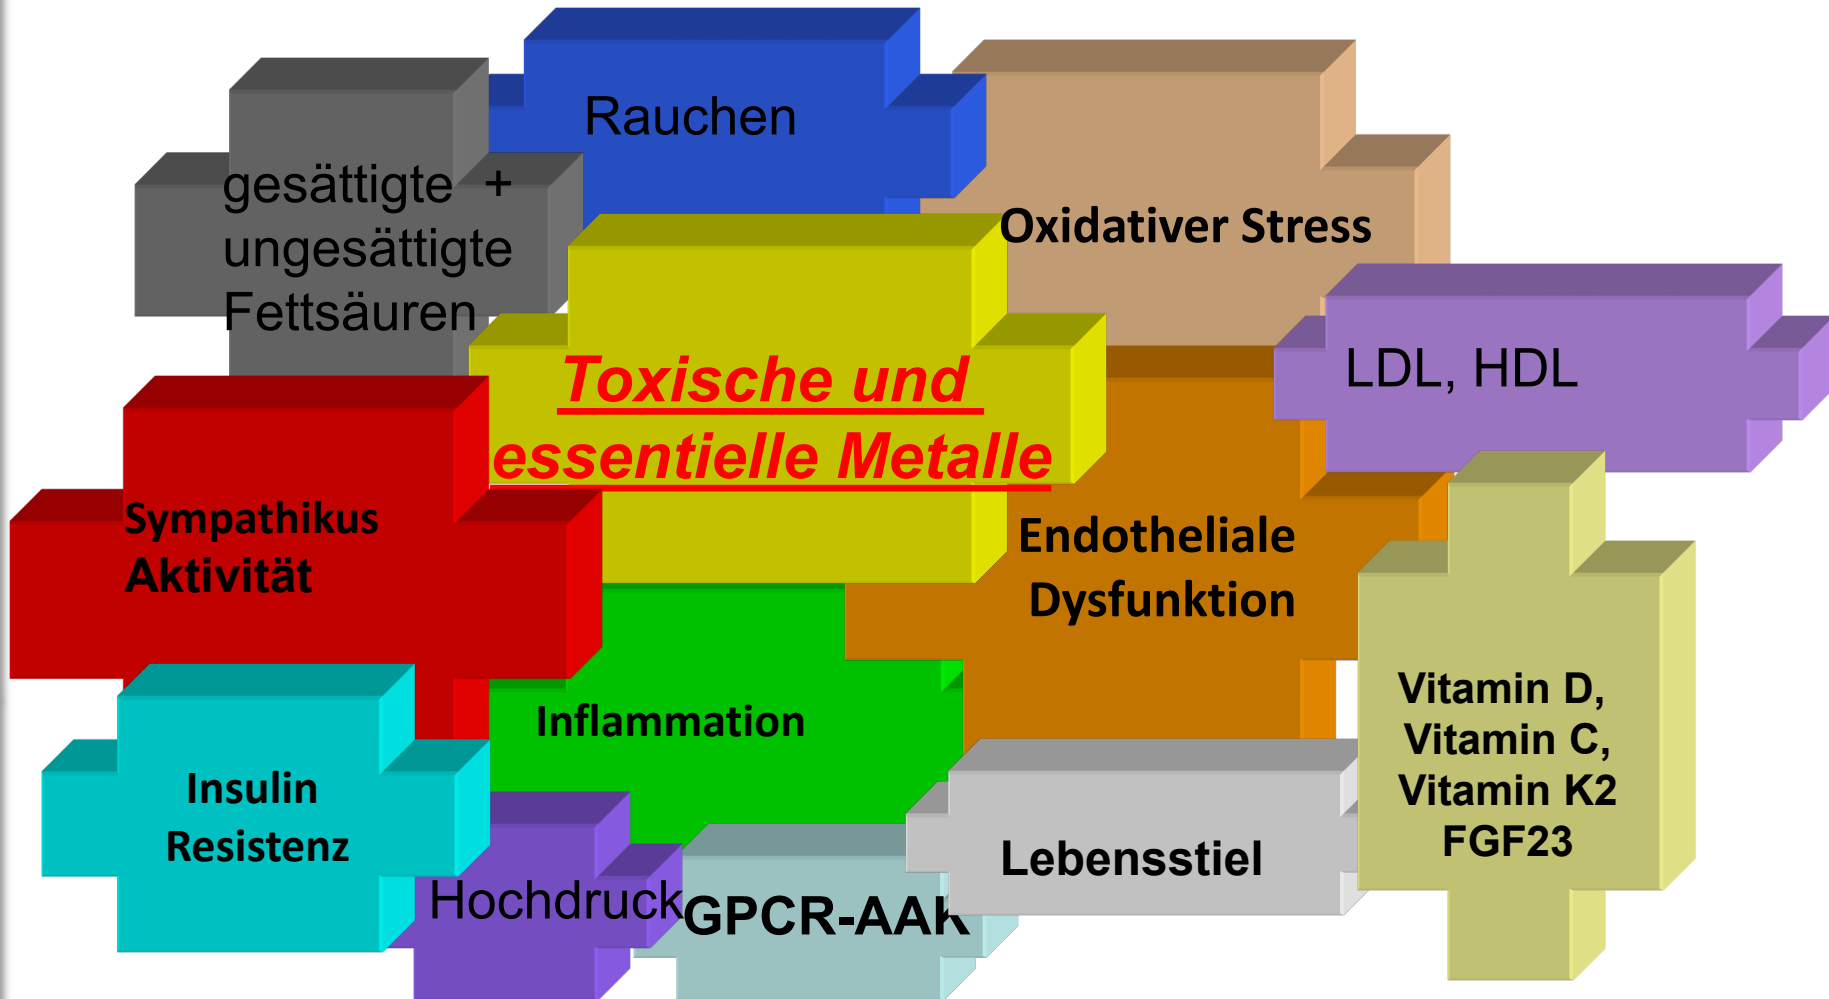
Rauchen

gesättigte + ungesättigte Fettsäuren

Oxidativer Stress

Toxische und essentielle Metalle

LDL, HDL

Sympathikus Aktivität

Endotheliale Dysfunktion

Inflammation

Vitamin D, Vitamin C, Vitamin K2 FGF23

Insulin Resistenz

Lebensstiel

Hochdruck

GPCR-AAK